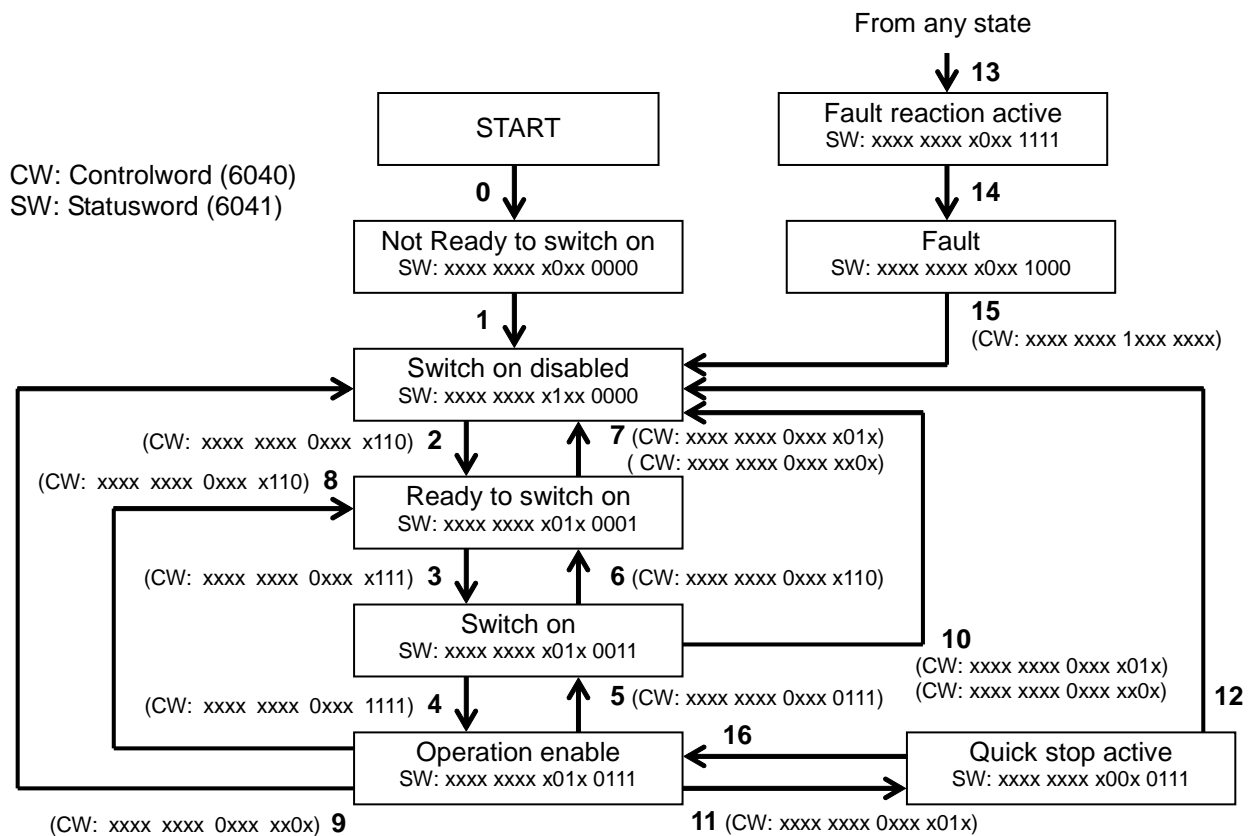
From any state

13

START

Fault reaction active
SW: xxxx xxxx x0xx 1111

CW: Controlword (6040)
SW: Statusword (6041)

0

14

Not Ready to switch on
SW: xxxx xxxx x0xx 0000

Fault
SW: xxxx xxxx x0xx 1000

1

15
(CW: xxxx xxxx 1xxx xxxx)

Switch on disabled
SW: xxxx xxxx x1xx 0000

(CW: xxxx xxxx 0xxx x110) 2

7 (CW: xxxx xxxx 0xxx x01x)
( CW: xxxx xxxx 0xxx xx0x)

(CW: xxxx xxxx 0xxx x110) 8

Ready to switch on
SW: xxxx xxxx x01x 0001

(CW: xxxx xxxx 0xxx x111) 3

6 (CW: xxxx xxxx 0xxx x110)

Switch on
SW: xxxx xxxx x01x 0011

10
(CW: xxxx xxxx 0xxx x01x)
(CW: xxxx xxxx 0xxx xx0x)

(CW: xxxx xxxx 0xxx 1111) 4

5 (CW: xxxx xxxx 0xxx 0111)

12

16

Operation enable
SW: xxxx xxxx x01x 0111

Quick stop active
SW: xxxx xxxx x00x 0111

(CW: xxxx xxxx 0xxx xx0x) 9

11 (CW: xxxx xxxx 0xxx x01x)